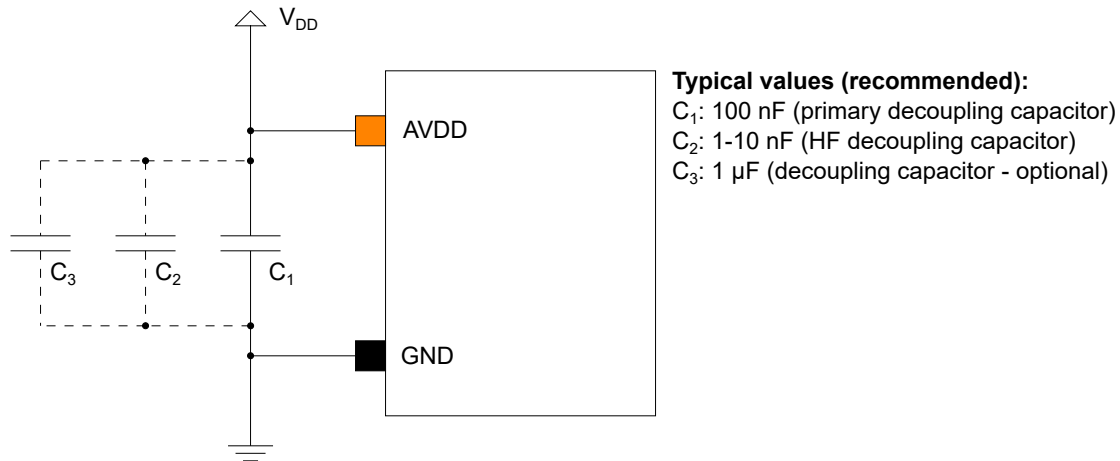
$V_{DD}$

AVDD

$C_3$ $C_2$ $C_1$

GND

**Typical values (recommended):**
$C_1$: 100 nF (primary decoupling capacitor)
$C_2$: 1-10 nF (HF decoupling capacitor)
$C_3$: 1 µF (decoupling capacitor - optional)